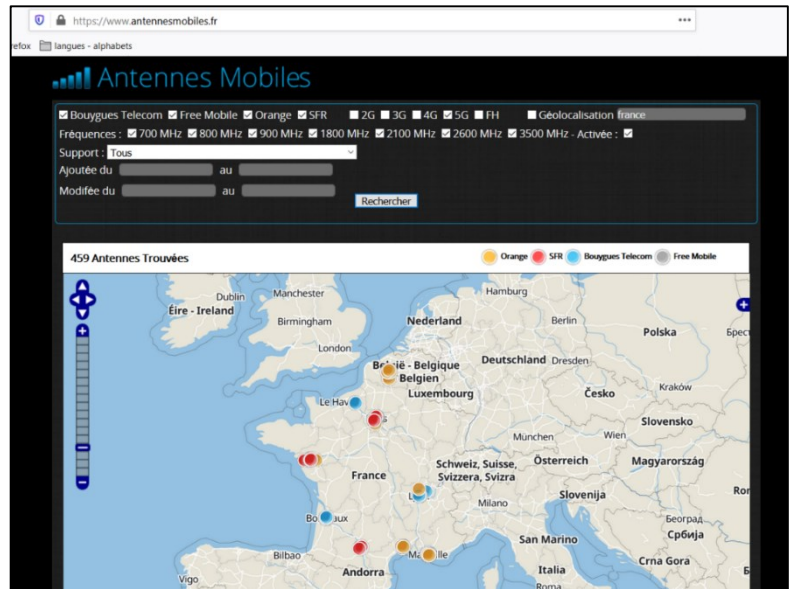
https://www.antennesmobiles.fr
efox langues - alphabets

Antennes Mobiles

☑ Bouygues Telecom ☑ Free Mobile ☑ Orange ☑ SFR ☐ 2G ☐ 3G ☐ 4G ☑ 5G ☐ FH ☐ Géolocalisation france
Fréquences : ☑ 700 MHz ☑ 800 MHz ☑ 900 MHz ☑ 1800 MHz ☑ 2100 MHz ☑ 2600 MHz ☑ 3500 MHz - Activée : ☑
Support : Tous
Ajoutée du au
Modifée du au
Rechercher

459 Antennes Trouvées
Orange SFR Bouygues Telecom Free Mobile

Dublin
Éire - Ireland
Manchester
Birmingham
London
Nederland
Hamburg
Berlin
Polska
Брест
België - Belgique Belgien
Deutschland
Dresden
Luxembourg
Kraków
Česko
Le Havre
Slovensko
München
Wien
France
Schweiz, Suisse, Svizzera, Svizra
Österreich
Magyarország
Slovenija
Milano
Ro
Bordeaux
Београд
Србија
Bilbao
San Marino
Andorra
Marseille
Crna Gora
Italia
Vigo